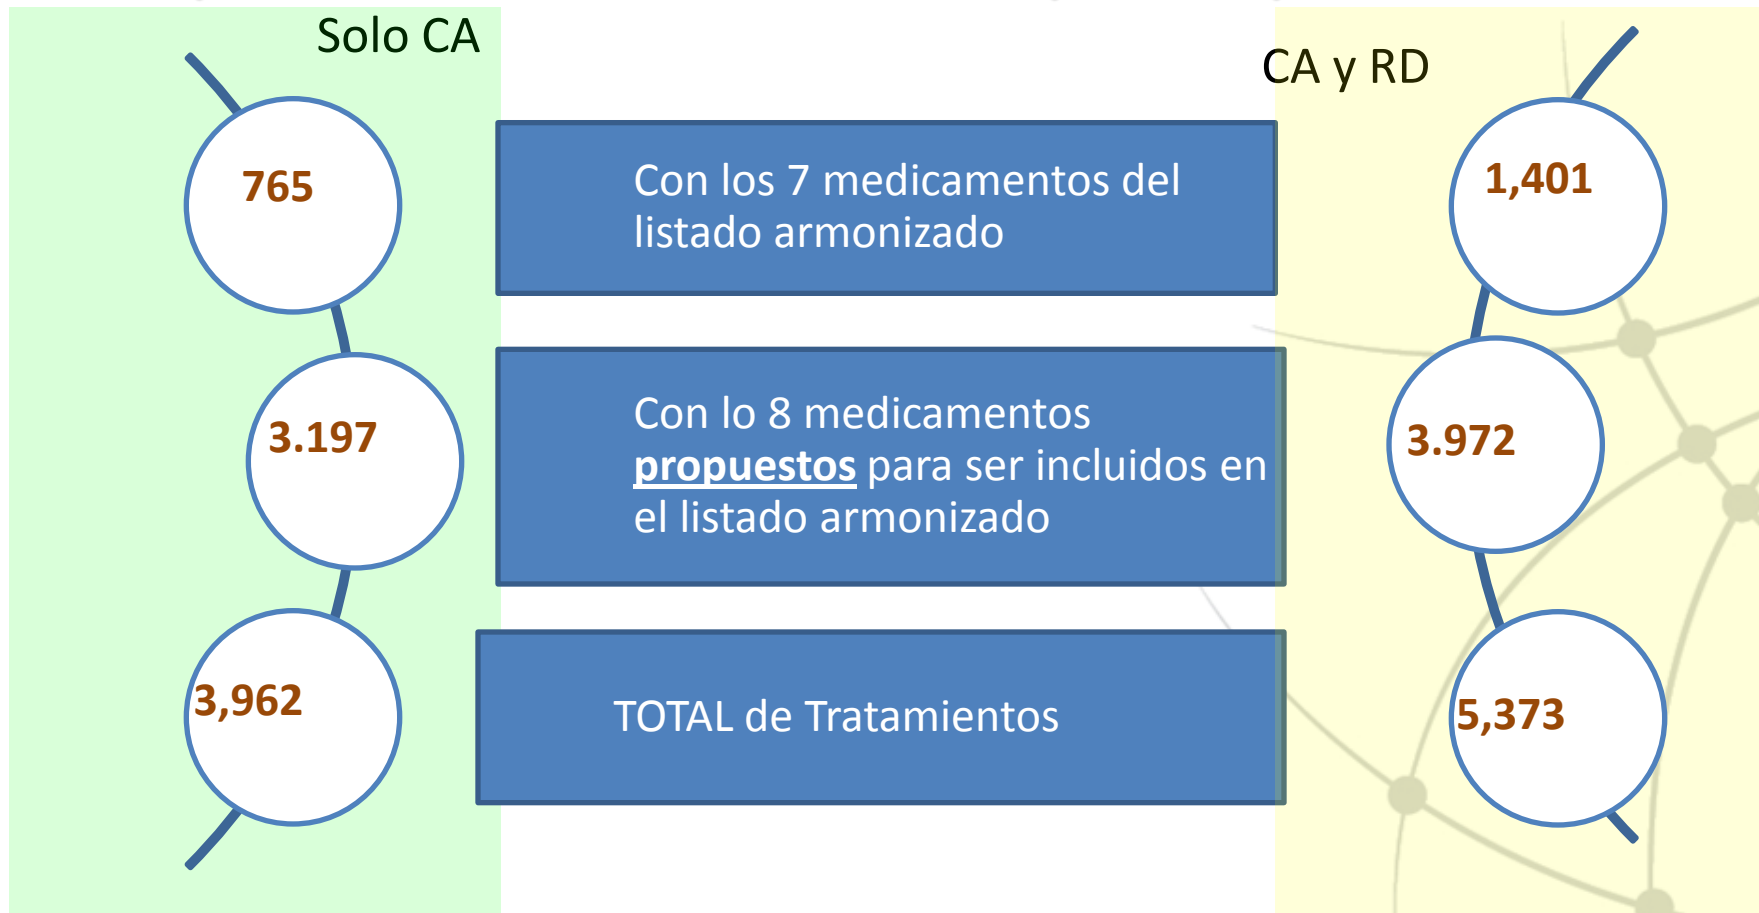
Solo CA

CA y RD

765

Con los 7 medicamentos del listado armonizado

1,401

3.197

Con lo 8 medicamentos propuestos para ser incluidos en el listado armonizado

3.972

3,962

TOTAL de Tratamientos

5,373